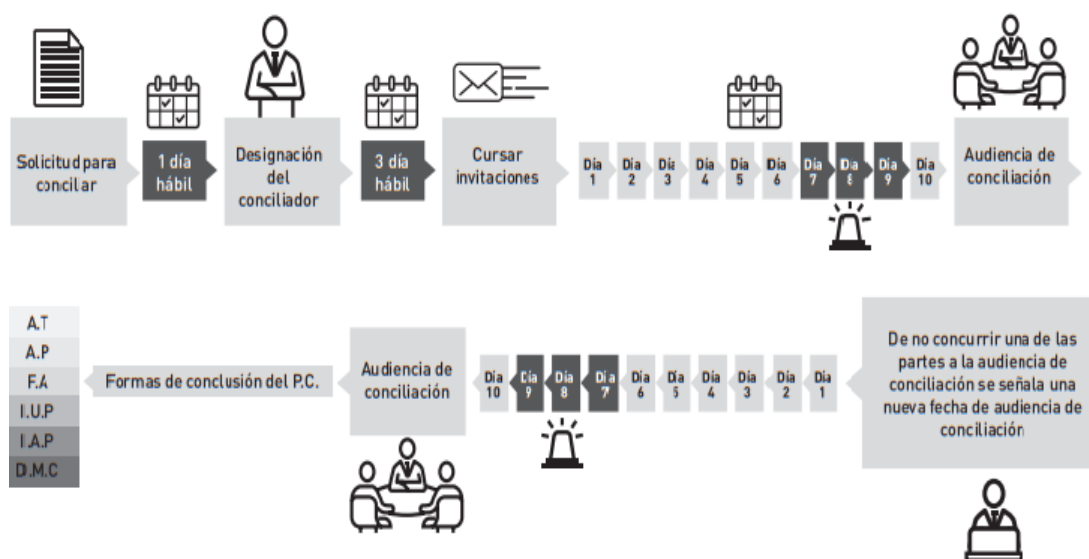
Solicitud para conciliar

1 día hábil

Designación del conciliador

3 día hábil

Cursar invitaciones

Día 1
Día 2
Día 3
Día 4
Día 5
Día 6
Día 7
Día 8
Día 9
Día 10

Audiencia de conciliación

De no concurrir una de las partes a la audiencia de conciliación se señala una nueva fecha de audiencia de conciliación

Día 1
Día 2
Día 3
Día 4
Día 5
Día 6
Día 7
Día 8
Día 9
Día 10

Audiencia de conciliación

Formas de conclusión del P.C.

A.T
A.P
F.A
I.U.P
I.A.P
D.M.C